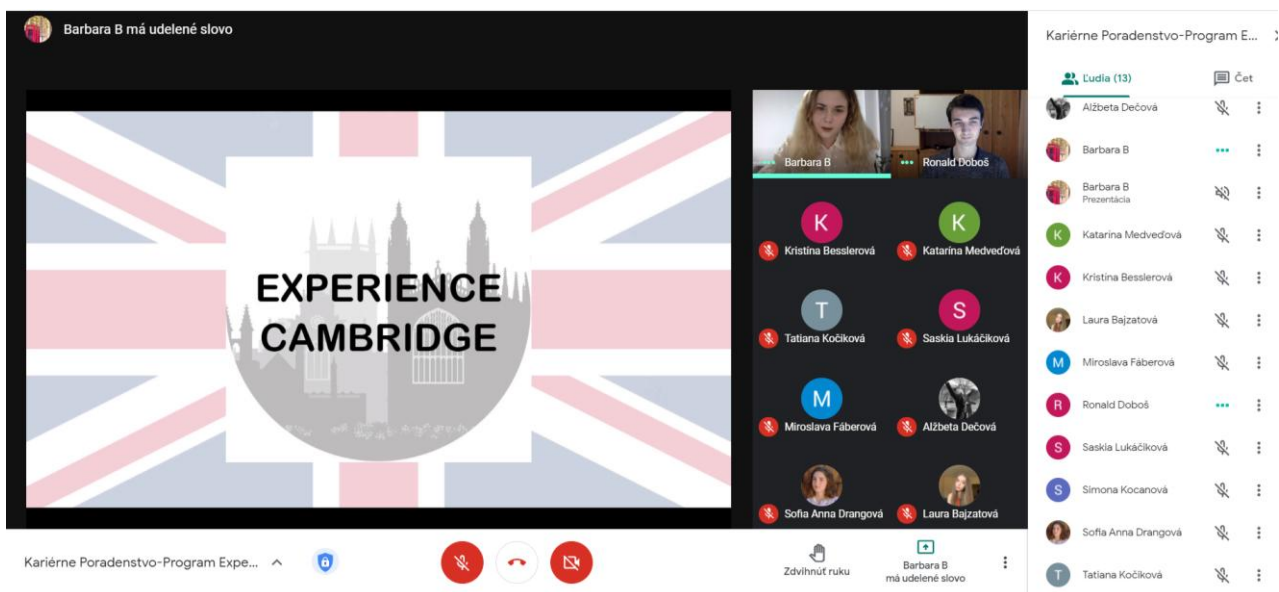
Barbara B má udelené slovo

EXPERIENCE CAMBRIDGE

Barbara B
Ronald Doboš
K
Kristína Besslerová
K
Katarína Medveďová
T
Tatiana Kočiková
S
Saskia Lukáčiková
M
Miroslava Fáberová
Alžbeta Dečová
Sofia Anna Drangová
Laura Bajzatová

Kariérne Poradenstvo-Program Expe...

Zdvihnúť ruku
Barbara B má udelené slovo

Kariérne Poradenstvo-Program E...
Ľudia (13)
Čet
Alžbeta Dečová
Barbara B
Barbara B
Prezentácia
K
Katarína Medveďová
K
Kristína Besslerová
Laura Bajzatová
M
Miroslava Fáberová
R
Ronald Doboš
S
Saskia Lukáčiková
S
Simona Kocanová
Sofia Anna Drangová
T
Tatiana Kočiková